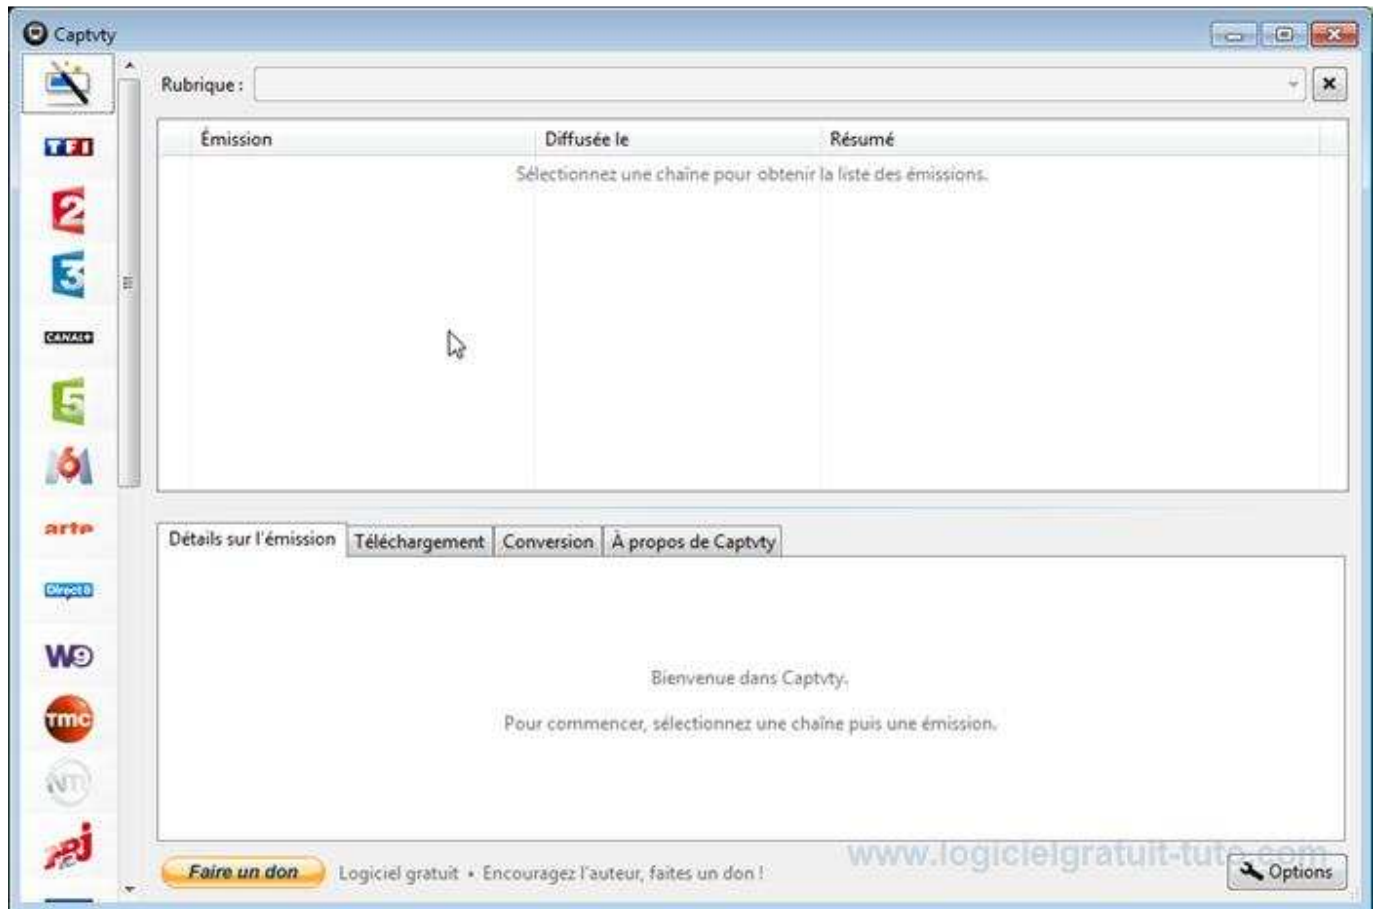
Captvty

Rubrique :

| Émission | Diffusée le | Résumé |
|---|---|---|
| Sélectionnez une chaîne pour obtenir la liste des émissions. | | |

TF1
2
3
CANAL+
5
M6
arte
Direct 8
W9
tmc
NT1
NRJ 12

Détails sur l'émission | Téléchargement | Conversion | À propos de Captvty

Bienvenue dans Captvty.

Pour commencer, sélectionnez une chaîne puis une émission.

Faire un don Logiciel gratuit • Encouragez l'auteur, faites un don !

www.logicielgratuit-tuto.com

Options